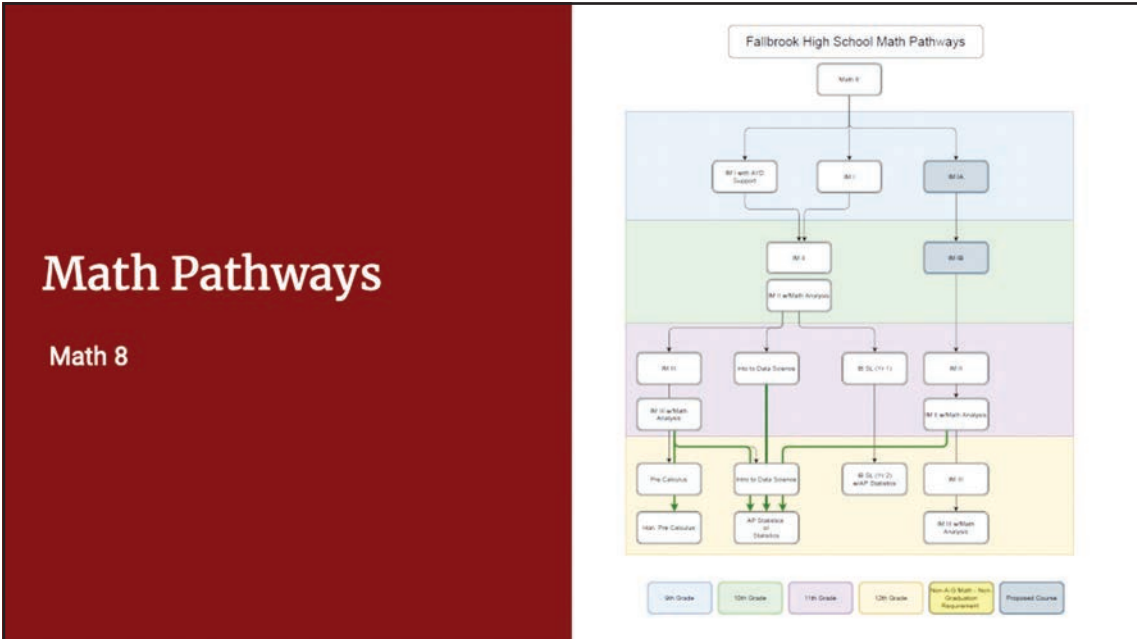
Math Pathways

Math 8

Fallbrook High School Math Pathways

Math 8

IM I with AVID Support

IM I

IM IA

IM II

IM IB

IM II w/Math Analysis

IM III

Intro to Data Science

IB SL (Yr 1)

IM II

IM III w/Math Analysis

IM II w/Math Analysis

Pre Calculus

Intro to Data Science

IB SL (Yr 2) w/AP Statistics

IM III

Hon. Pre Calculus

AP Statistics or Statistics

IM III w/Math Analysis

9th Grade

10th Grade

11th Grade

12th Grade

Non A-G Math - Non Graduation Requirement

Proposed Course